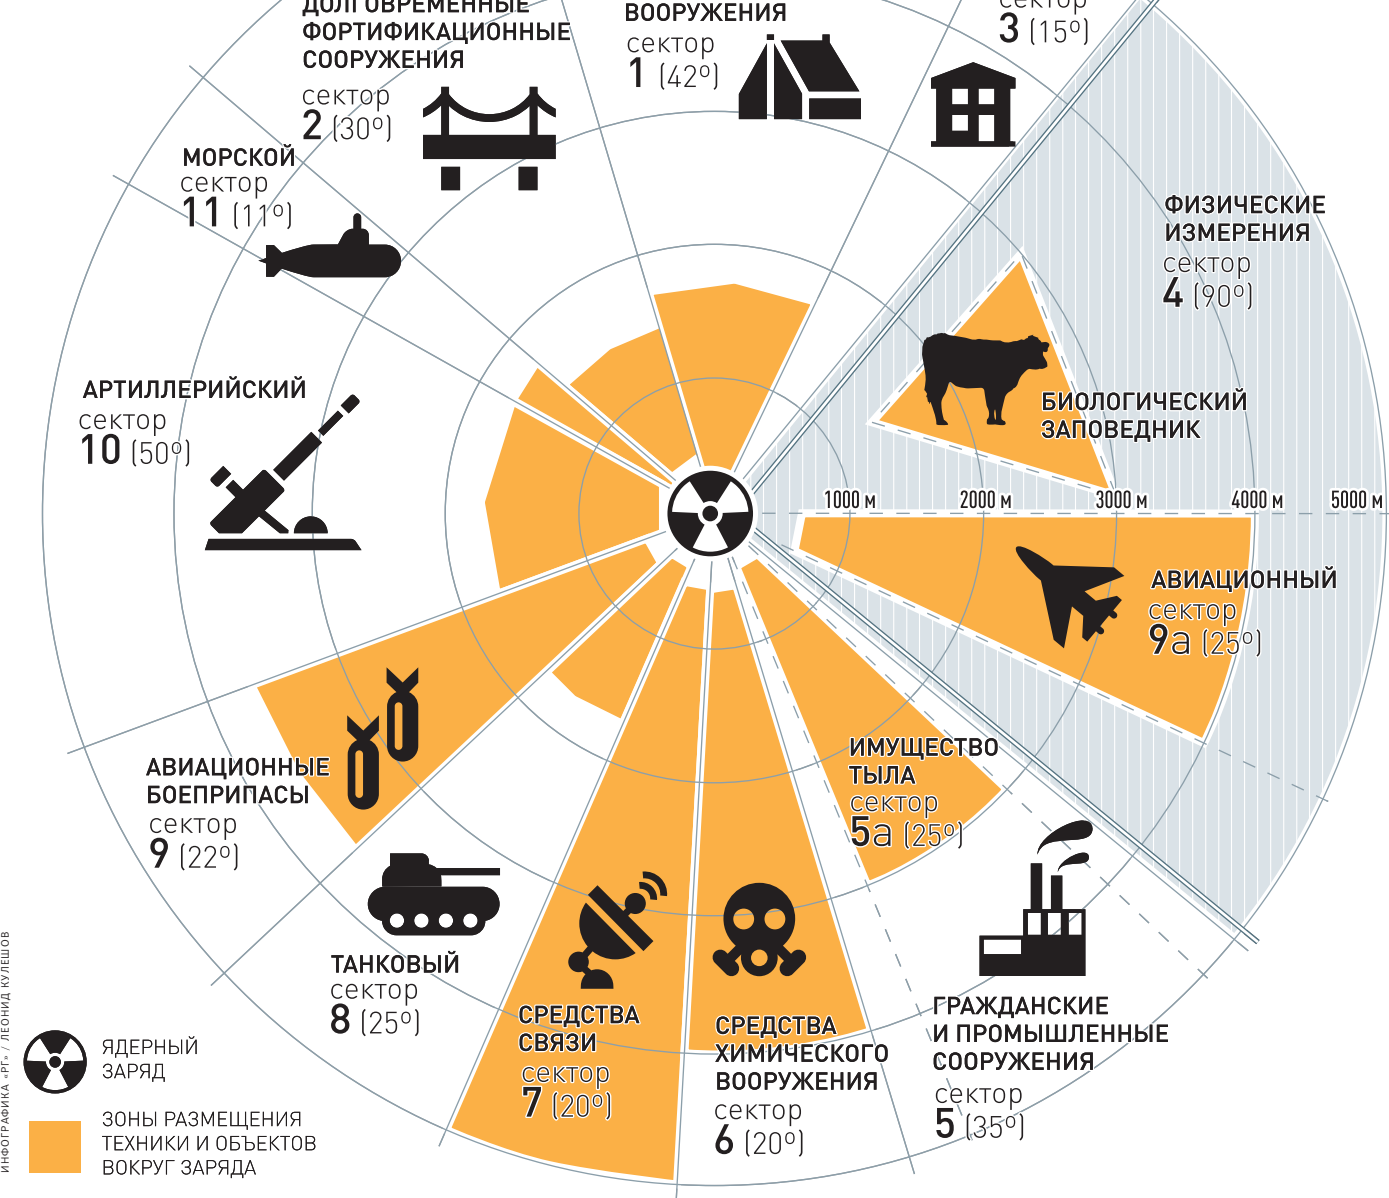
ДОЛГОВРЕМЕННЫЕ ФОРТИФИКАЦИОННЫЕ СООРУЖЕНИЯ
сектор
2 (30°)

ВООРУЖЕНИЯ
сектор
1 (42°)

сектор
3 (15°)

МОРСКОЙ
сектор
11 (11°)

ФИЗИЧЕСКИЕ ИЗМЕРЕНИЯ
сектор
4 (90°)

АРТИЛЛЕРИЙСКИЙ
сектор
10 (50°)

БИОЛОГИЧЕСКИЙ ЗАПОВЕДНИК

1000 м
2000 м
3000 м
4000 м
5000 м

АВИАЦИОННЫЙ
сектор
9а (25°)

АВИАЦИОННЫЕ БОЕПРИПАСЫ
сектор
9 (22°)

ИМУЩЕСТВО ТЫЛА
сектор
5а (25°)

ТАНКОВЫЙ
сектор
8 (25°)

СРЕДСТВА СВЯЗИ
сектор
7 (20°)

СРЕДСТВА ХИМИЧЕСКОГО ВООРУЖЕНИЯ
сектор
6 (20°)

ГРАЖДАНСКИЕ И ПРОМЫШЛЕННЫЕ СООРУЖЕНИЯ
сектор
5 (35°)

ЯДЕРНЫЙ ЗАРЯД

ЗОНЫ РАЗМЕЩЕНИЯ ТЕХНИКИ И ОБЪЕКТОВ ВОКРУГ ЗАРЯДА

ИНФОГРАФИКА «РГ» / ЛЕОНИД КУЛЕШОВ